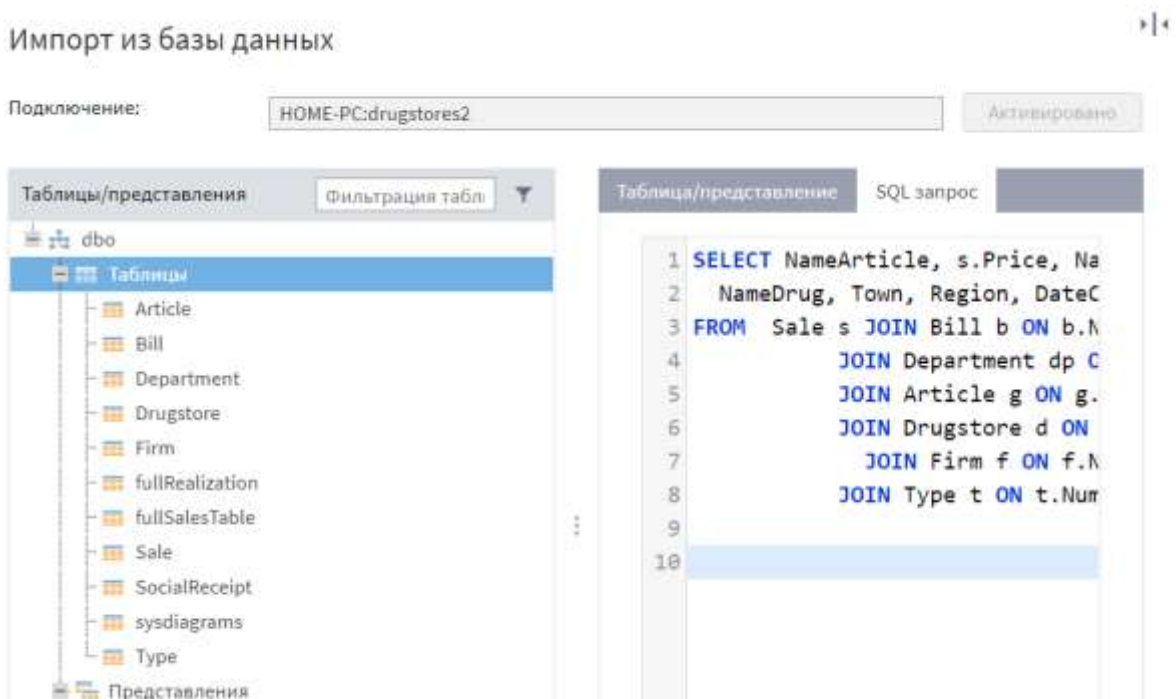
Импорт из базы данных

Подключение:

HOME-PC:drugstores2

Активировано

Таблицы/представления

Фильтрация табл

dbo

Таблицы

Article

Bill

Department

Drugstore

Firm

fullRealization

fullSalesTable

Sale

SocialReceipt

sysdiagrams

Type

Представления

Таблица/представление

SQL запрос

1 SELECT NameArticle, s.Price, Na
2 NameDrug, Town, Region, DateC
3 FROM Sale s JOIN Bill b ON b.N
4 JOIN Department dp C
5 JOIN Article g ON g.
6 JOIN Drugstore d ON
7 JOIN Firm f ON f.N
8 JOIN Type t ON t.Num
9
10